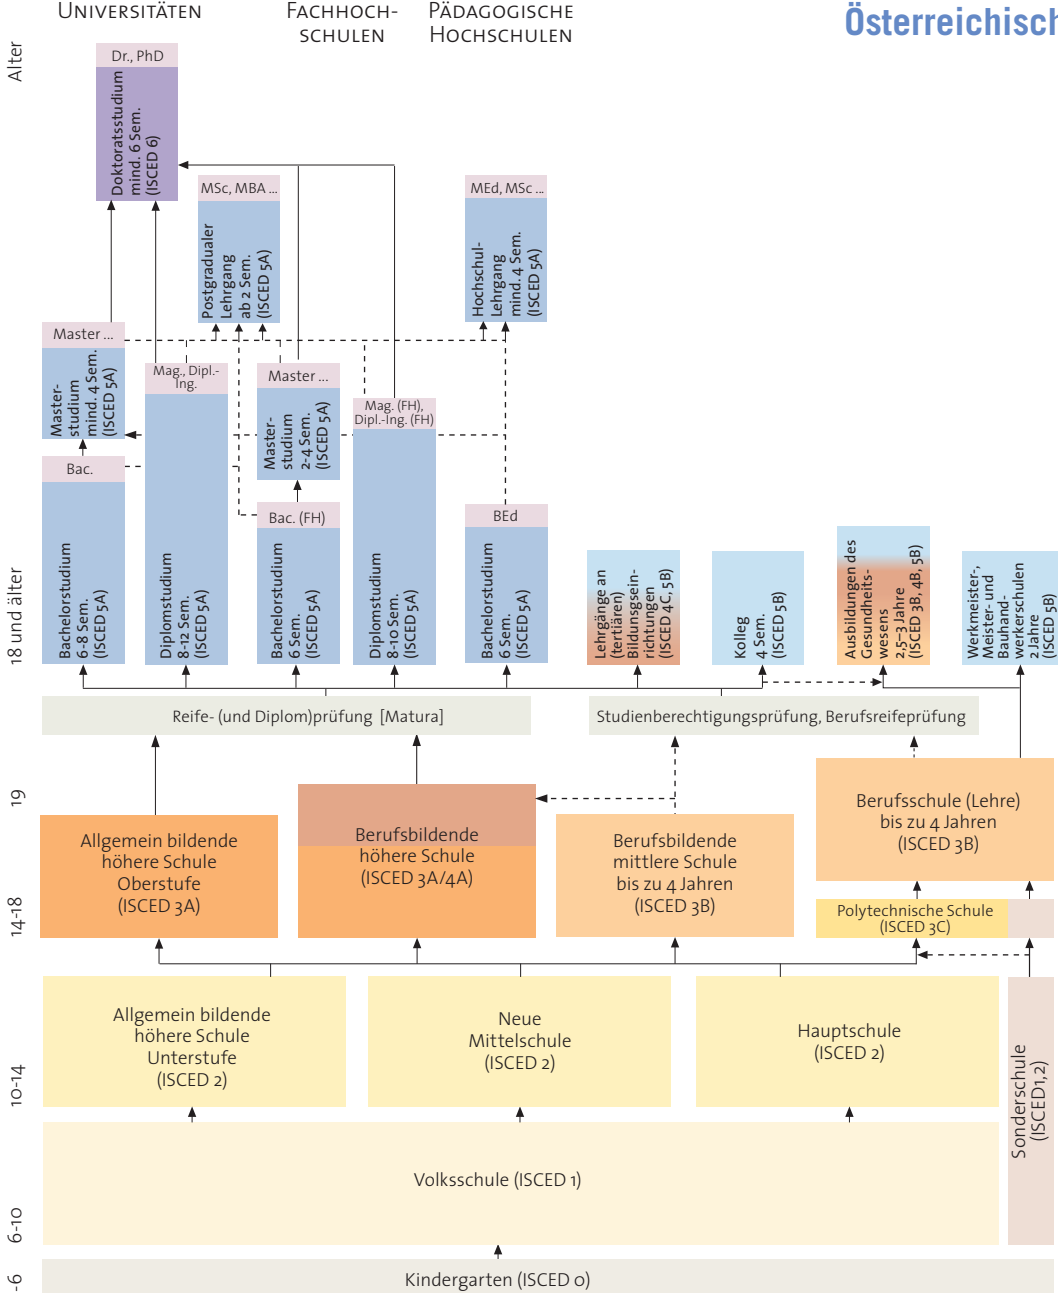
Österreichisch

Alter

UNIVERSITÄTEN

FACHHOCHSCHULEN

PÄDAGOGISCHE HOCHSCHULEN

Dr., PhD
Doktoratsstudium mind. 6 Sem. (ISCED 6)

MSc, MBA ...
Postgradualer Lehrgang ab 2 Sem. (ISCED 5A)

MEd, MSc ...
Hochschul-Lehrgang mind. 4 Sem. (ISCED 5A)

Master ...
Masterstudium mind. 4 Sem. (ISCED 5A)

Mag., Dipl.-Ing.

Master ...
Masterstudium 2-4 Sem. (ISCED 5A)

Mag. (FH), Dipl.-Ing. (FH)

Bac.

Bac. (FH)

BEd

18 und älter

Bachelorstudium 6-8 Sem. (ISCED 5A)

Diplomstudium 8-12 Sem. (ISCED 5A)

Bachelorstudium 6 Sem. (ISCED 5A)

Diplomstudium 8-10 Sem. (ISCED 5A)

Bachelorstudium 6 Sem. (ISCED 5A)

Lehrgänge an (tertiären) Bildungseinrichtungen (ISCED 4C, 5B)

Kolleg 4 Sem. (ISCED 5B)

Ausbildungen des Gesundheitswesens 2,5-3 Jahre (ISCED 3B, 4B, 5B)

Werkmeister-, Meister- und Bauhandwerkerschulen 2 Jahre (ISCED 5B)

Reife- (und Diplom)prüfung [Matura]

Studienberechtigungsprüfung, Berufsreifeprüfung

19

14-18

Allgemein bildende höhere Schule Oberstufe (ISCED 3A)

Berufsbildende höhere Schule (ISCED 3A/4A)

Berufsbildende mittlere Schule bis zu 4 Jahren (ISCED 3B)

Berufsschule (Lehre) bis zu 4 Jahren (ISCED 3B)

Polytechnische Schule (ISCED 3C)

10-14

Allgemein bildende höhere Schule Unterstufe (ISCED 2)

Neue Mittelschule (ISCED 2)

Hauptschule (ISCED 2)

Sonderschule (ISCED 1,2)

6-10

Volksschule (ISCED 1)

-6

Kindergarten (ISCED 0)